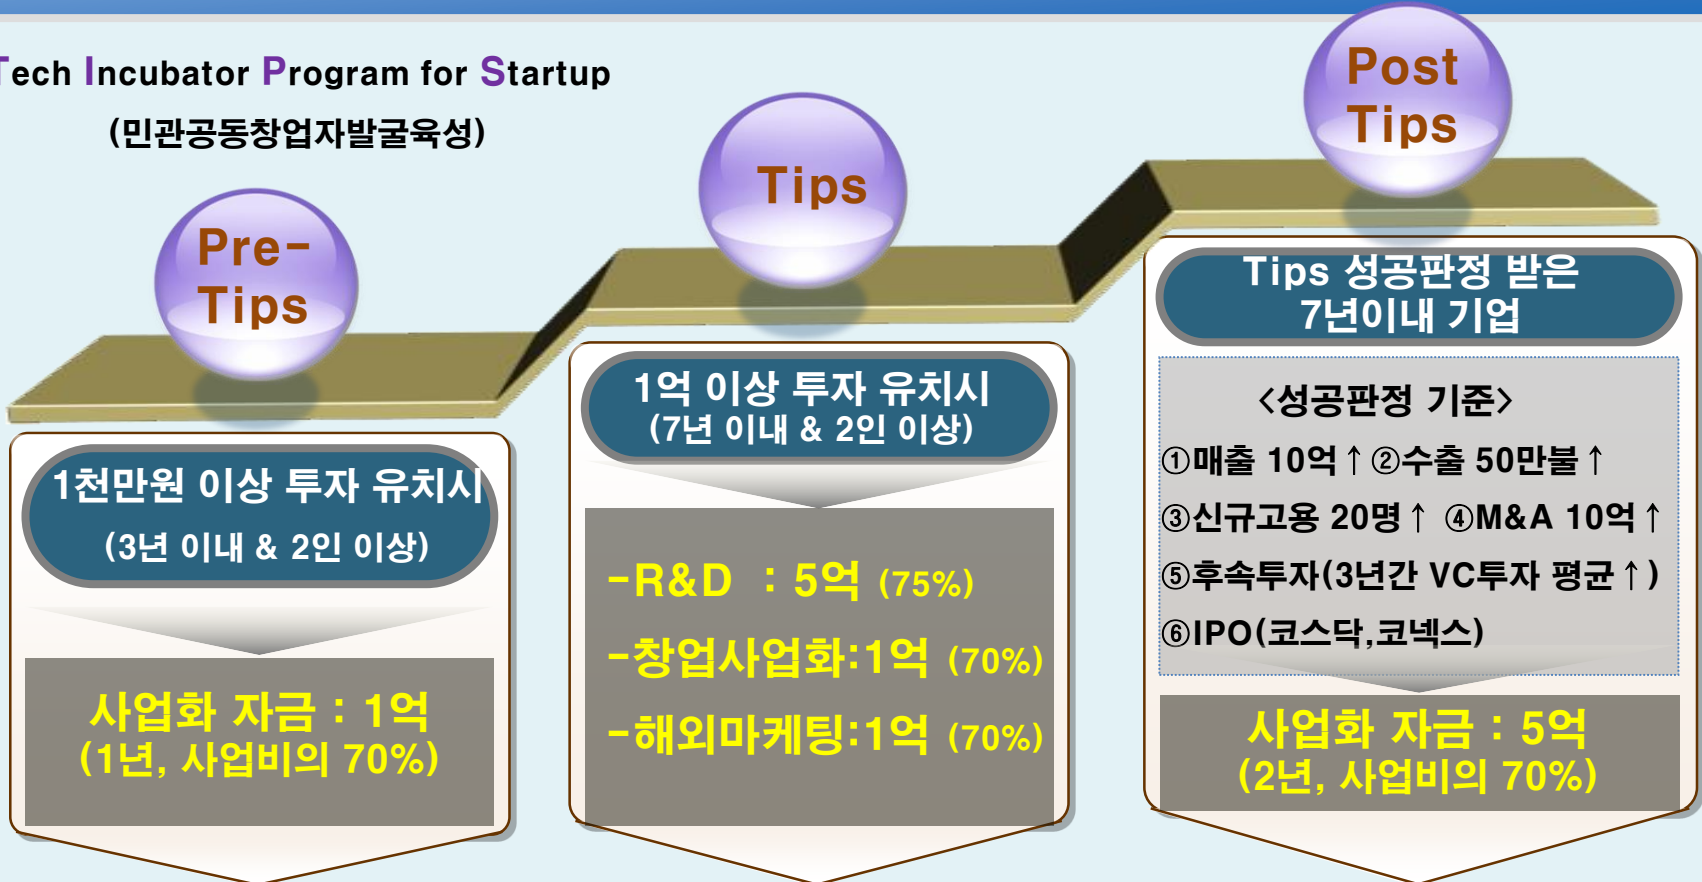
Tech Incubator Program for Startup
(민관공동창업자발굴육성)

Pre-Tips

Tips

Post Tips

1천만원 이상 투자 유치시
(3년 이내 & 2인 이상)

사업화 자금 : 1억
(1년, 사업비의 70%)

1억 이상 투자 유치시
(7년 이내 & 2인 이상)

-R&D : 5억 (75%)
-창업사업화:1억 (70%)
-해외마케팅:1억 (70%)

Tips 성공판정 받은 7년이내 기업

<성공판정 기준>
①매출 10억↑ ②수출 50만불↑
③신규고용 20명↑ ④M&A 10억↑
⑤후속투자(3년간 VC투자 평균↑)
⑥IPO(코스닥,코넥스)

사업화 자금 : 5억
(2년, 사업비의 70%)